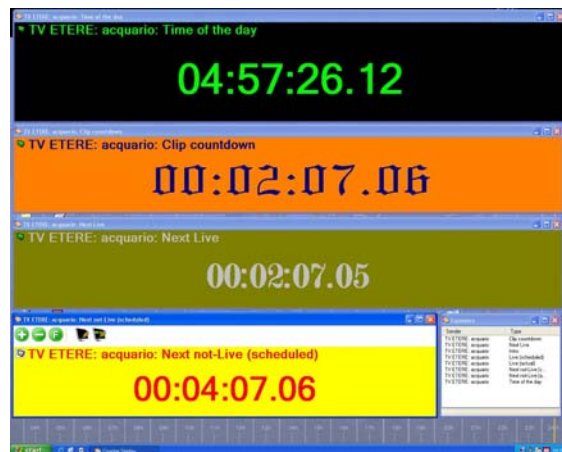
TV ETERE: acquario: Time of the day
TV ETERE: acquario: Time of the day
04:57:26.12

TV ETERE: acquario: Clip countdown
TV ETERE: acquario: Clip countdown
00:02:07.06

TV ETERE: acquario: Next Live
TV ETERE: acquario: Next Live
00:02:07.05

TV ETERE: acquario: Next not-Live (scheduled)
TV ETERE: acquario: Next not-Live (scheduled)
00:04:07.06

Counters

| Sender | Type |
|---|---|
| TV ETERE: acquario | Clip countdown |
| TV ETERE: acquario | Next Live |
| TV ETERE: acquario | Intro |
| TV ETERE: acquario | Live (scheduled) |
| TV ETERE: acquario | Live (actual) |
| TV ETERE: acquario | Next not Live (s... |
| TV ETERE: acquario | Next not Live (s... |
| TV ETERE: acquario | Time of the day |

start